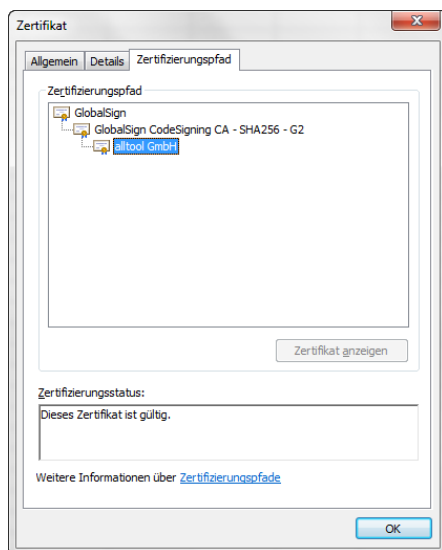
Zertifikat

Allgemein | Details | Zertifizierungspfad

Zertifizierungspfad

GlobalSign
GlobalSign CodeSigning CA - SHA256 - G2
alltool GmbH

Zertifikat anzeigen

Zertifizierungsstatus:

Dieses Zertifikat ist gültig.

Weitere Informationen über Zertifizierungspfade

OK